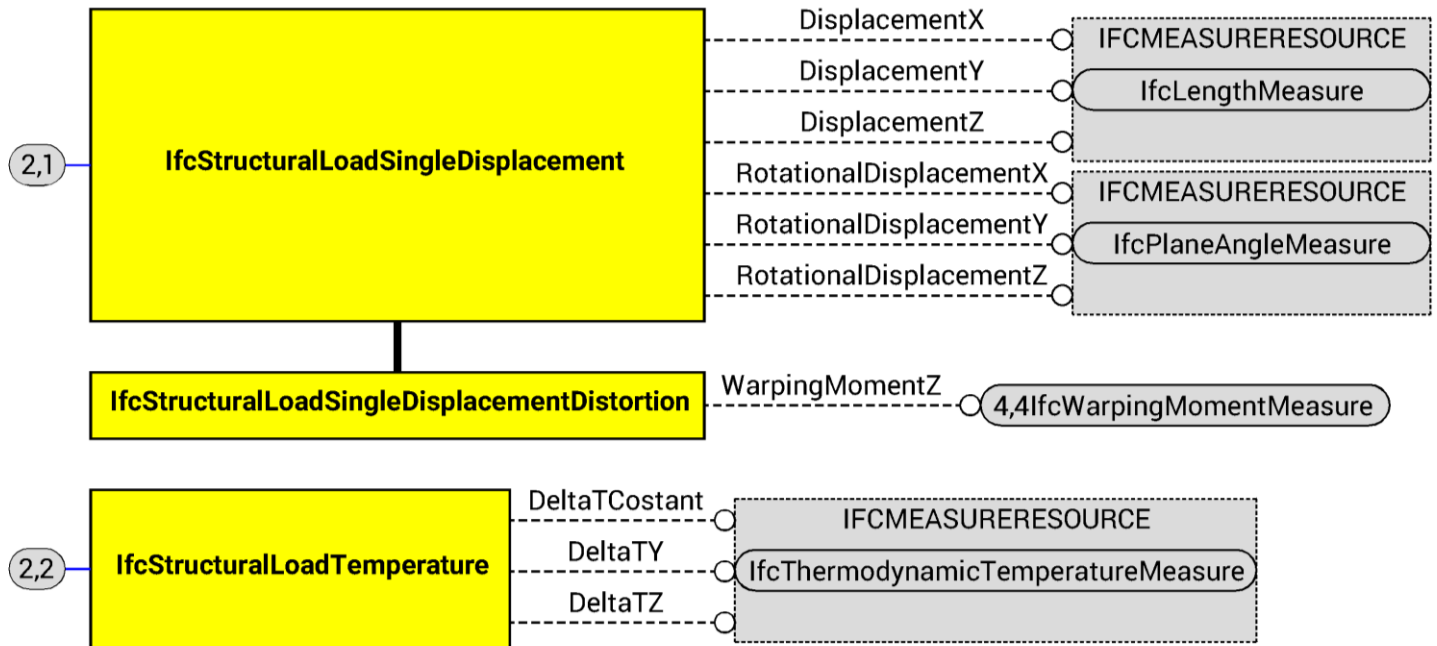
2,1

IfcStructuralLoadSingleDisplacement

DisplacementX

DisplacementY

DisplacementZ

IFCMEASURERESOURCE

IfcLengthMeasure

RotationalDisplacementX

RotationalDisplacementY

RotationalDisplacementZ

IFCMEASURERESOURCE

IfcPlaneAngleMeasure

IfcStructuralLoadSingleDisplacementDistortion

WarpingMomentZ

4,4IfcWarpingMomentMeasure

2,2

IfcStructuralLoadTemperature

DeltaTCostant

DeltaTY

DeltaTZ

IFCMEASURERESOURCE

IfcThermodynamicTemperatureMeasure